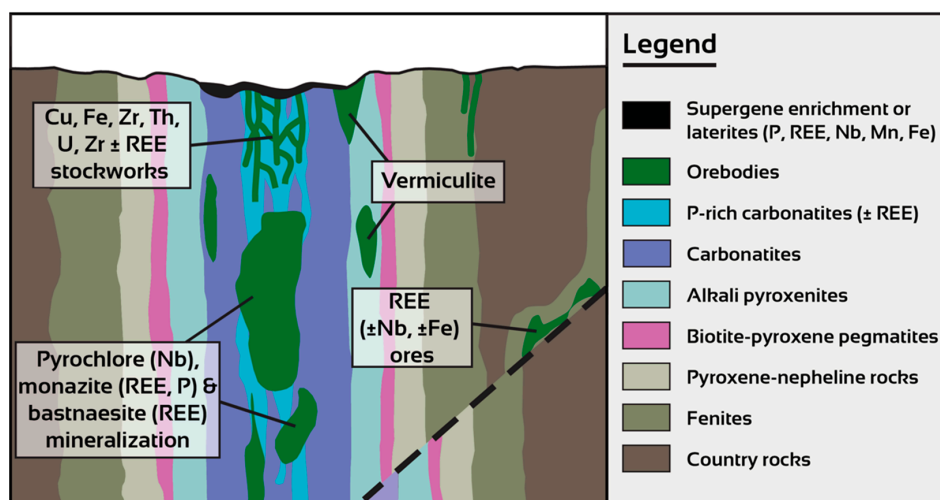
Cu, Fe, Zr, Th, U, Zr ± REE stockworks

Vermiculite

REE (±Nb, ±Fe) ores

Pyrochlore (Nb), monazite (REE, P) & bastnaesite (REE) mineralization

Legend

Supergene enrichment or laterites (P, REE, Nb, Mn, Fe)

Orebodies

P-rich carbonatites (± REE)

Carbonatites

Alkali pyroxenites

Biotite-pyroxene pegmatites

Pyroxene-nepheline rocks

Fenites

Country rocks